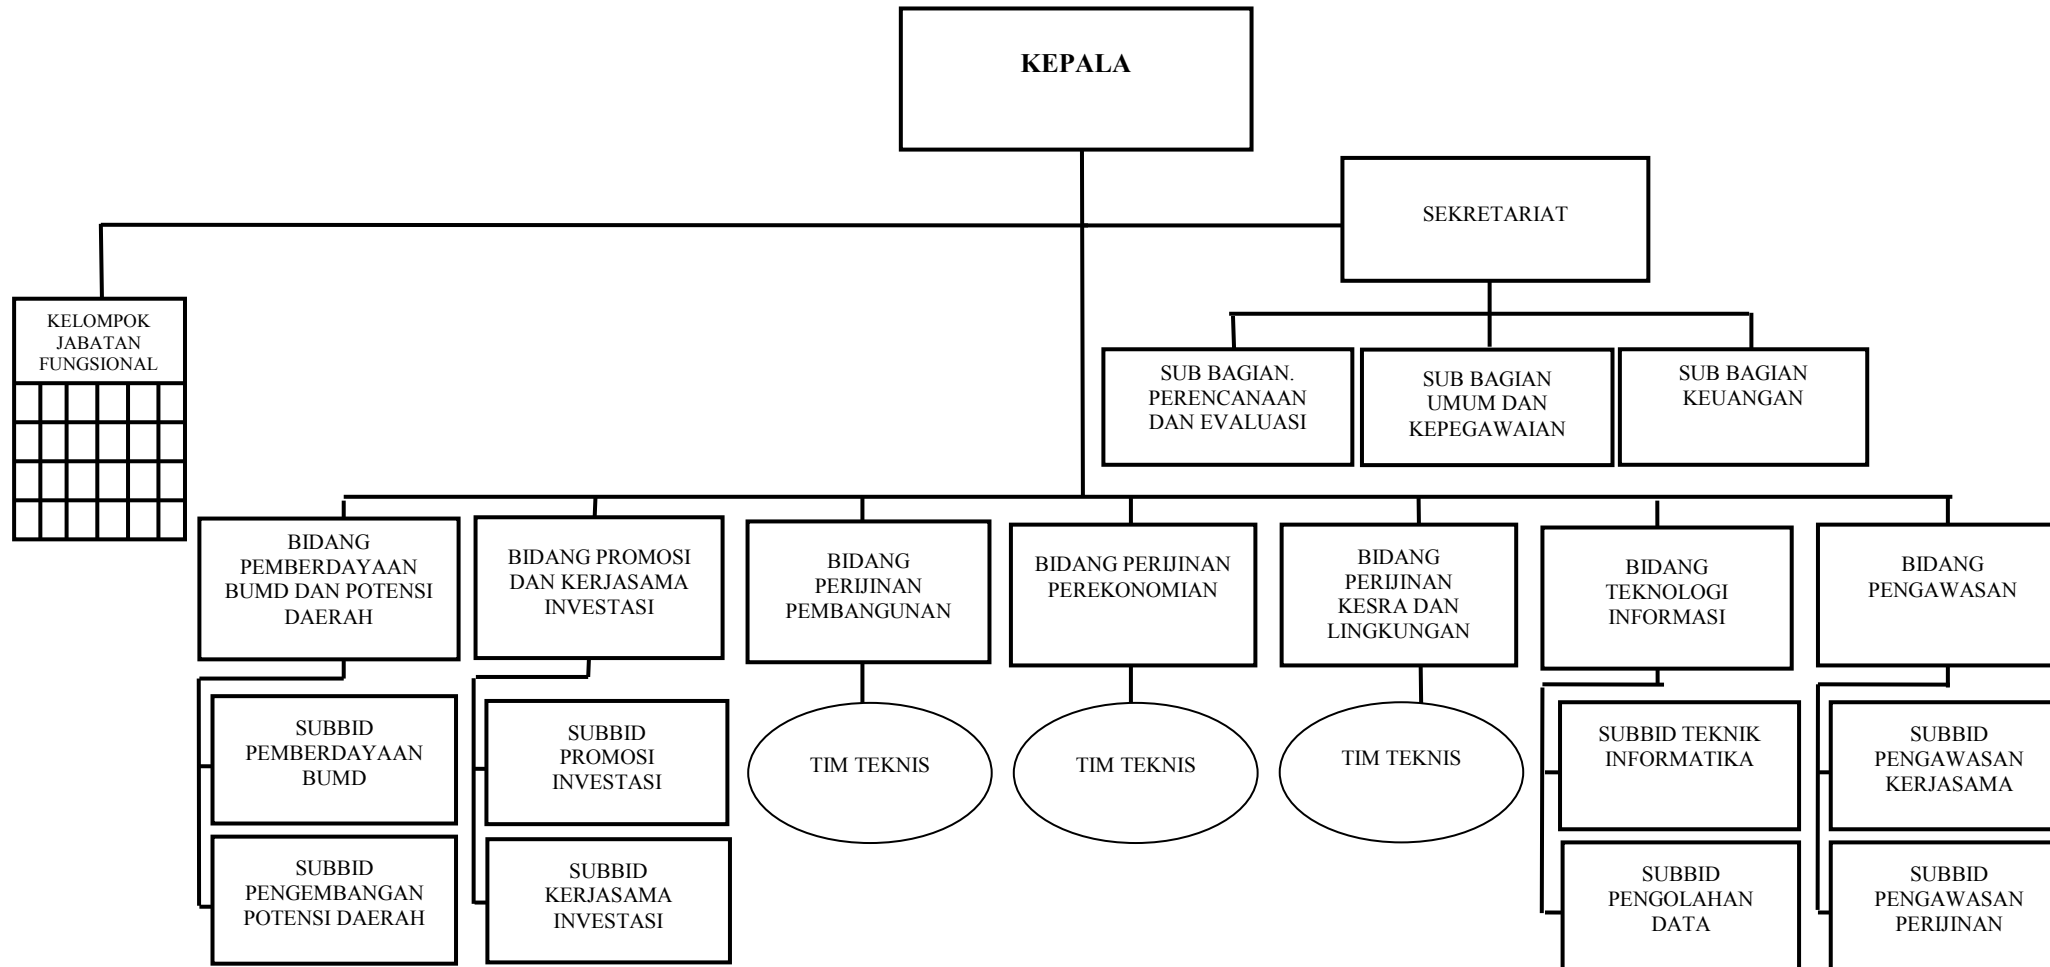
KEPALA

SEKRETARIAT

KELOMPOK JABATAN FUNGSIONAL

SUB BAGIAN. PERENCANAAN DAN EVALUASI

SUB BAGIAN UMUM DAN KEPEGAWAIAN

SUB BAGIAN KEUANGAN

BIDANG PEMBERDAYAAN BUMD DAN POTENSI DAERAH

BIDANG PROMOSI DAN KERJASAMA INVESTASI

BIDANG PERIJINAN PEMBANGUNAN

BIDANG PERIJINAN PEREKONOMIAN

BIDANG PERIJINAN KESRA DAN LINGKUNGAN

BIDANG TEKNOLOGI INFORMASI

BIDANG PENGAWASAN

SUBBID PEMBERDAYAAN BUMD

SUBBID PENGEMBANGAN POTENSI DAERAH

SUBBID PROMOSI INVESTASI

SUBBID KERJASAMA INVESTASI

TIM TEKNIS

TIM TEKNIS

TIM TEKNIS

SUBBID TEKNIK INFORMATIKA

SUBBID PENGOLAHAN DATA

SUBBID PENGAWASAN KERJASAMA

SUBBID PENGAWASAN PERIJINAN